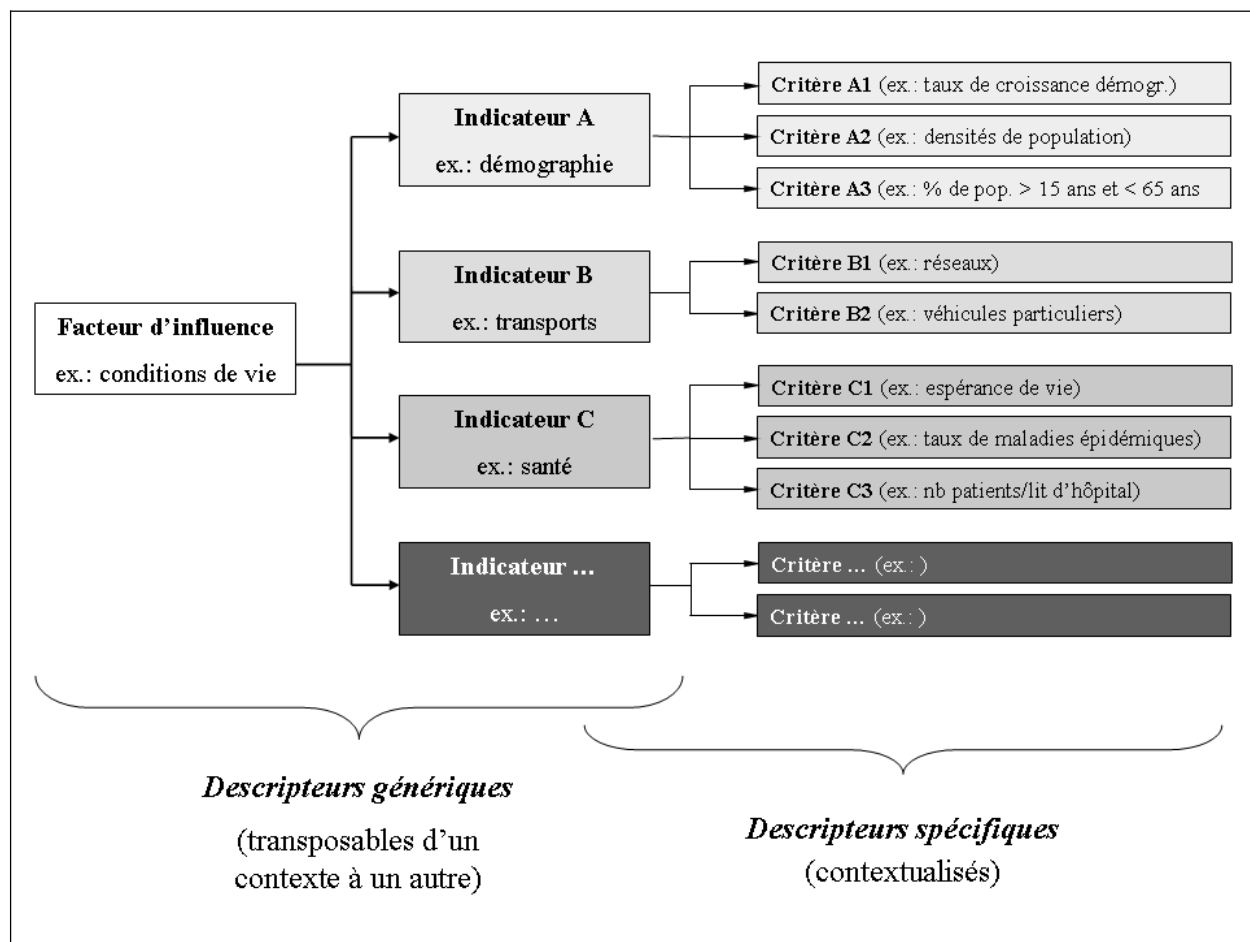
Facteur d'influence
ex.: conditions de vie

Indicateur A
ex.: démographie

Critère A1 (ex.: taux de croissance démogr.)
Critère A2 (ex.: densités de population)
Critère A3 (ex.: % de pop. > 15 ans et < 65 ans

Indicateur B
ex.: transports

Critère B1 (ex.: réseaux)
Critère B2 (ex.: véhicules particuliers)

Indicateur C
ex.: santé

Critère C1 (ex.: espérance de vie)
Critère C2 (ex.: taux de maladies épidémiques)
Critère C3 (ex.: nb patients/lit d'hôpital)

Indicateur ...
ex.: ...

Critère ... (ex.: )
Critère ... (ex.: )

Descripteurs génériques
(transposables d'un contexte à un autre)

Descripteurs spécifiques
(contextualisés)